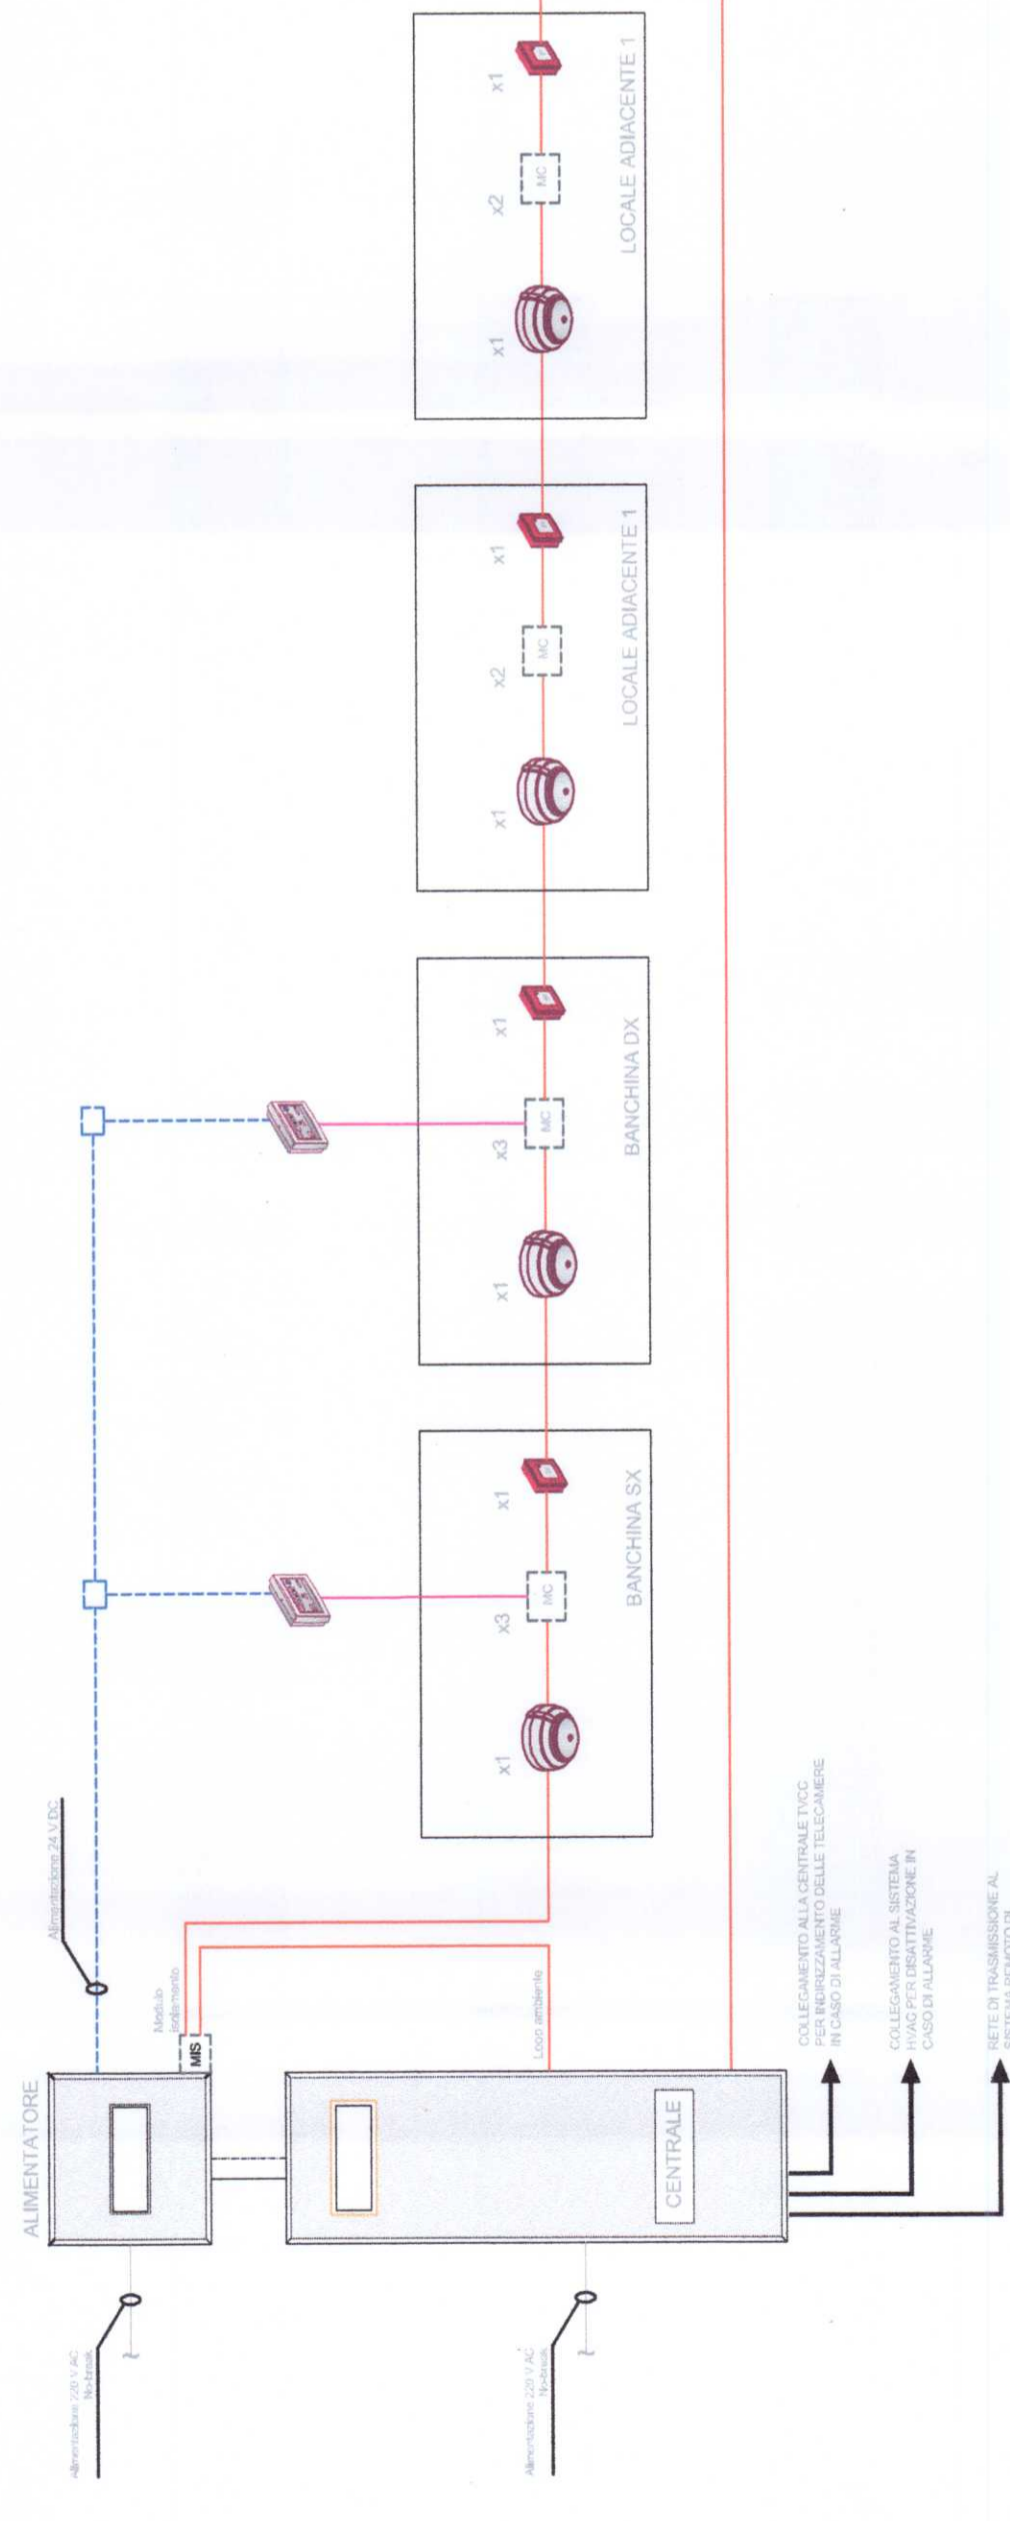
ALIMENTATORE

Alimentazione 220 V AC No-break

Alimentazione 24 V DC

Modulo isolamento

MIS

Loop ambiente

CENTRALE

Alimentazione 220 V AC No-break

COLLEGAMENTO ALLA CENTRALE TVCC PER INDIRIZZAMENTO DELLE TELECAMERE IN CASO DI ALLARME

COLLEGAMENTO AL SISTEMA HVAC PER DISATTIVAZIONE IN CASO DI ALLARME

RETE DI TRASMISSIONE AL SISTEMA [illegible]

x1 x3 MC x1
BANCHINA SX

x1 x3 MC x1
BANCHINA DX

x1 x2 MC x1
LOCALE ADIACENTE 1

x1 x2 MC x1
LOCALE ADIACENTE 1